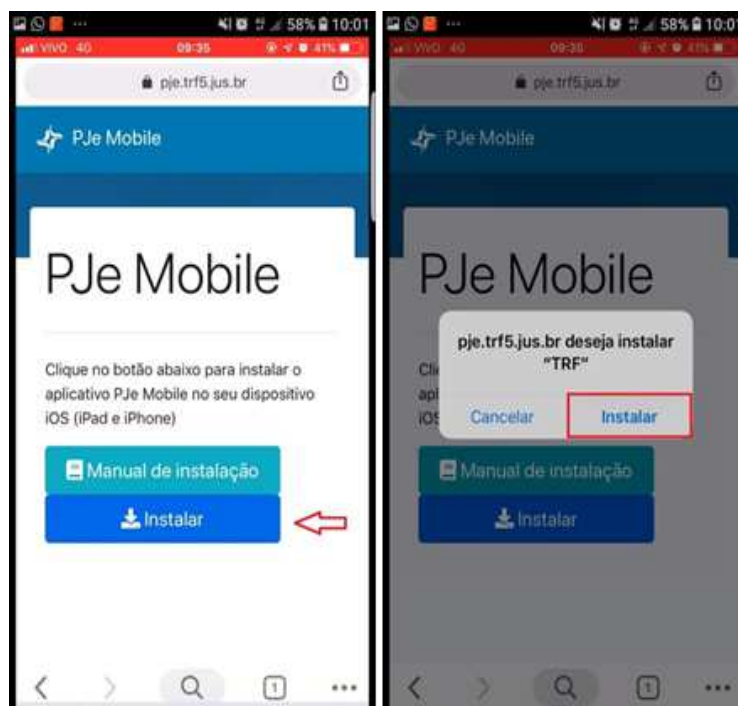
58% 10:01
VIVO 4G 09:35 41%
pje.trf5.jus.br
PJe Mobile
PJe Mobile
Clique no botão abaixo para instalar o aplicativo PJe Mobile no seu dispositivo iOS (iPad e iPhone)
Manual de instalação
Instalar
1

58% 10:01
VIVO 4G 09:35 41%
pje.trf5.jus.br
PJe Mobile
PJe Mobile
pje.trf5.jus.br deseja instalar "TRF"
Cancelar
Instalar
Cli
apl
iOS
Manual de instalação
Instalar
1